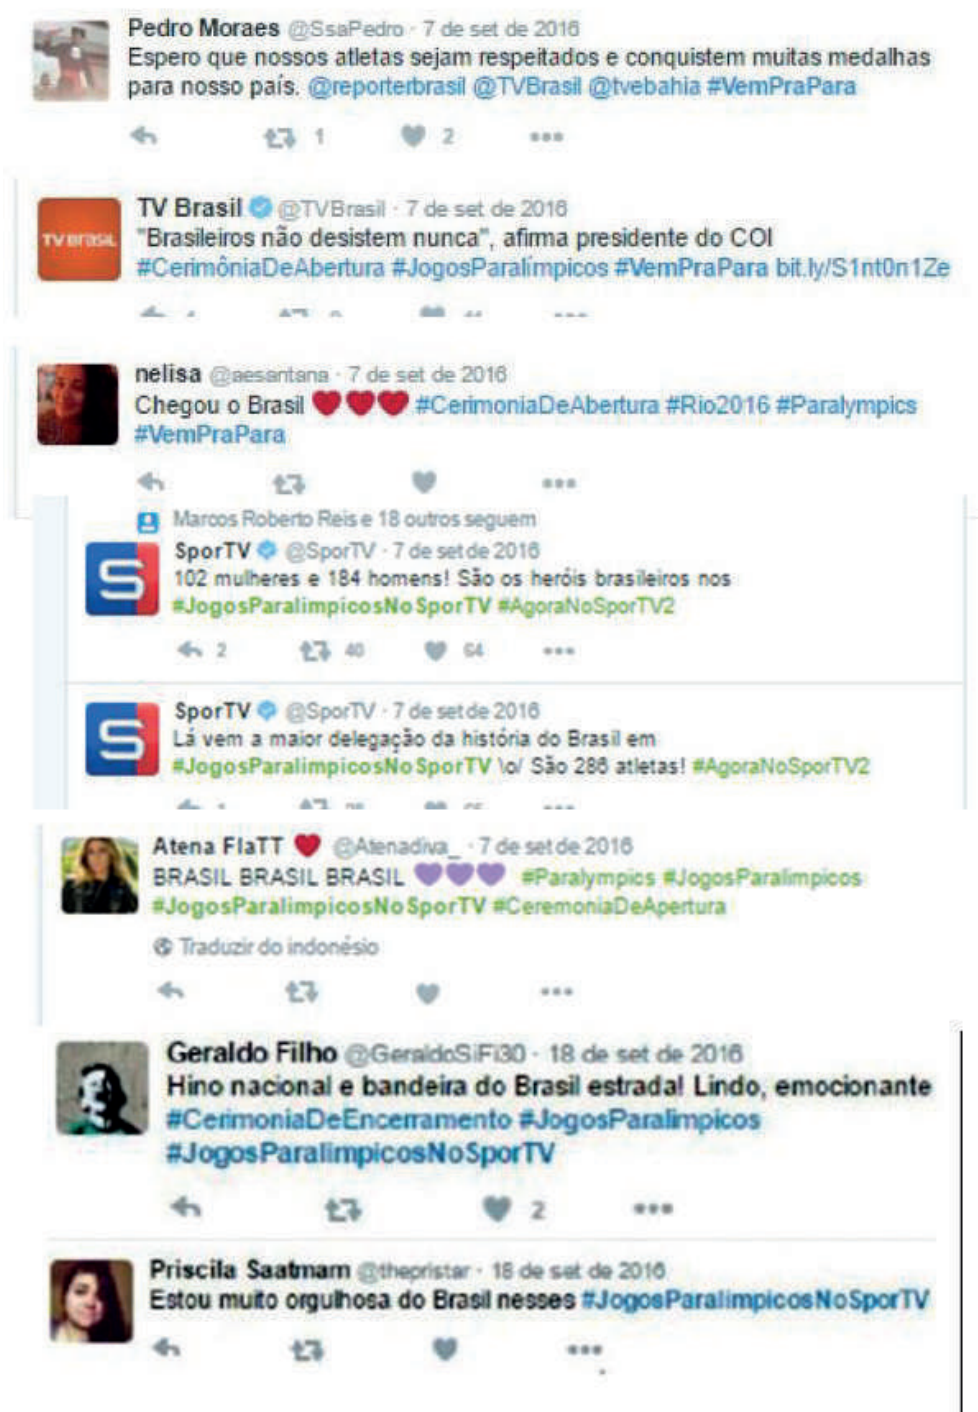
Pedro Moraes @SsaPedro · 7 de set de 2016
Espero que nossos atletas sejam respeitados e conquistem muitas medalhas para nosso país. @reporterbrasil @TVBrasil @tvebahia #VemPraPara

1 2

TV Brasil @TVBrasil · 7 de set de 2016
"Brasileiros não desistem nunca", afirma presidente do COI #CerimôniaDeAbertura #JogosParalimpicos #VemPraPara bit.ly/S1nt0n1Ze

nelisa @aesantana · 7 de set de 2016
Chegou o Brasil ❤❤❤ #CerimoniaDeAbertura #Rio2016 #Paralympics #VemPraPara

Marcos Roberto Reis e 18 outros seguem
SporTV @SporTV · 7 de set de 2016
102 mulheres e 184 homens! São os heróis brasileiros nos #JogosParalimpicosNoSporTV #AgoraNoSporTV2
2 40 64

SporTV @SporTV · 7 de set de 2016
Lá vem a maior delegação da história do Brasil em #JogosParalimpicosNoSporTV \o/ São 286 atletas! #AgoraNoSporTV2

Atena FlaTT ❤ @Atenadiva_ · 7 de set de 2016
BRASIL BRASIL BRASIL 💜💜💜 #Paralympics #JogosParalimpicos #JogosParalimpicosNoSporTV #CeremoniaDeApertura
Traduzir do indonésio

Geraldo Filho @GeraldoSiFi30 · 18 de set de 2016
Hino nacional e bandeira do Brasil estrada! Lindo, emocionante #CerimoniaDeEncerramento #JogosParalimpicos #JogosParalimpicosNoSporTV
2

Priscila Saatmann @thepristar · 18 de set de 2016
Estou muito orgulhosa do Brasil nesses #JogosParalimpicosNoSporTV